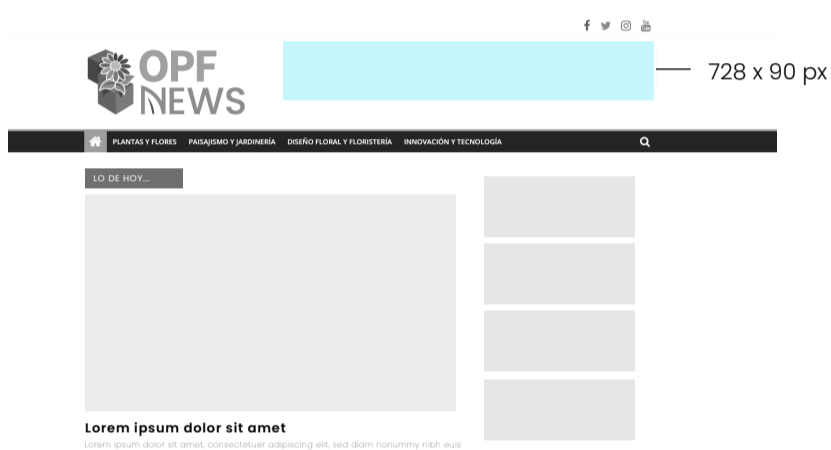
OPF NEWS

728 x 90 px

PLANTAS Y FLORES PAISAJISMO Y JARDINERÍA DISEÑO FLORAL Y FLORISTERÍA INNOVACIÓN Y TECNOLOGÍA

LO DE HOY...

Lorem ipsum dolor sit amet

Lorem ipsum dolor sit amet, consectetuer adipiscing elit, sed diam nonummy nibh euis